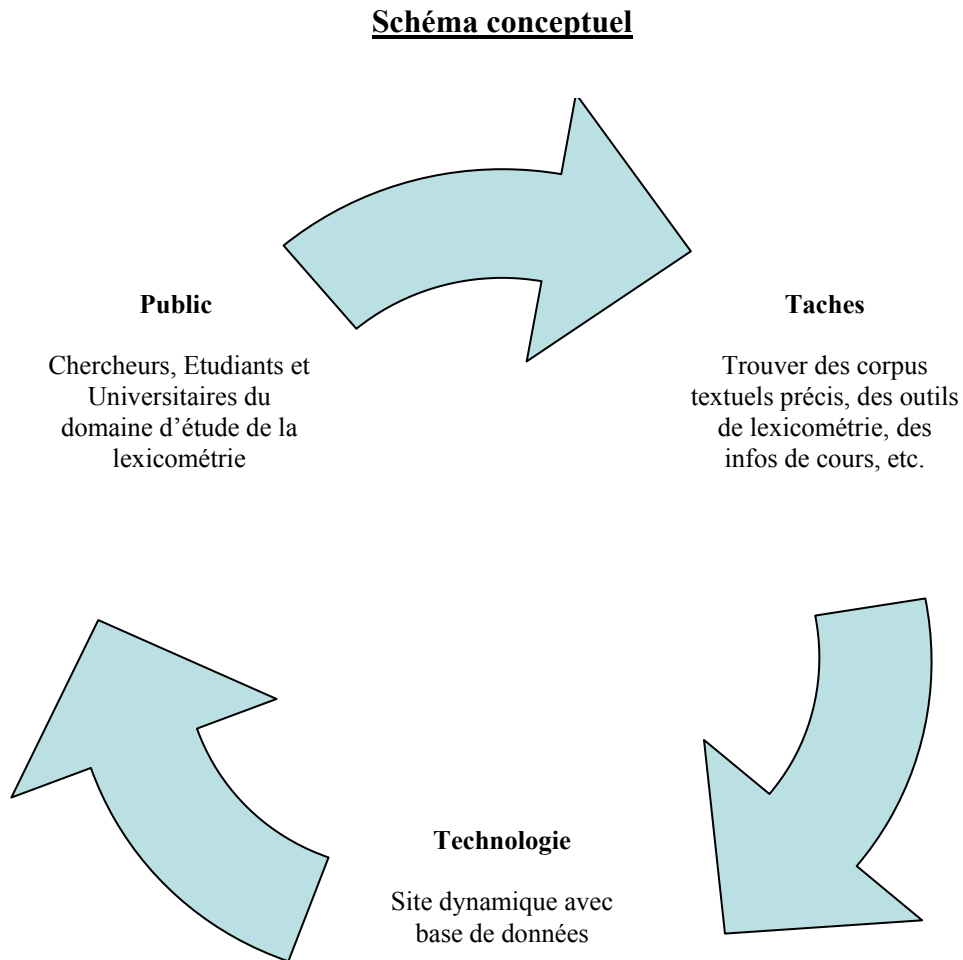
Schéma conceptuel

Public

Chercheurs, Etudiants et Universitaires du domaine d'étude de la lexicométrie

Taches

Trouver des corpus textuels précis, des outils de lexicométrie, des infos de cours, etc.

Technologie

Site dynamique avec base de données